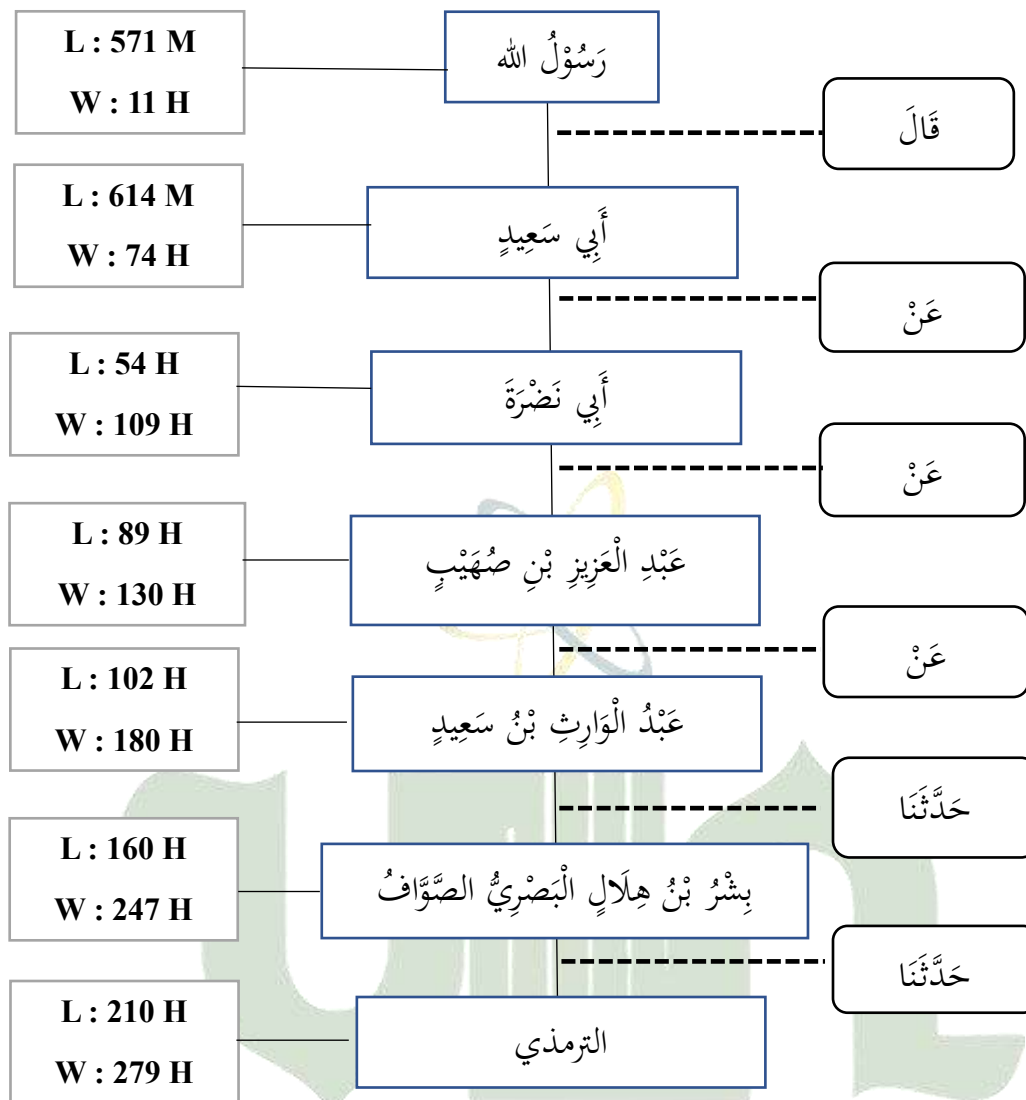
L : 571 M
W : 11 H

رَسُوْلُ الله

قَالَ

L : 614 M
W : 74 H

أَبِي سَعِيدٍ

عَنْ

L : 54 H
W : 109 H

أَبِي نَضْرَةَ

عَنْ

L : 89 H
W : 130 H

عَبْدِ الْعَزِيزِ بْنِ صُهَيْبٍ

عَنْ

L : 102 H
W : 180 H

عَبْدُ الْوَارِثِ بْنُ سَعِيدٍ

حَدَّثَنَا

L : 160 H
W : 247 H

بِشْرُ بْنُ هِلَالٍ الْبَصْرِيُّ الصَّوَّافُ

حَدَّثَنَا

L : 210 H
W : 279 H

الترمذي